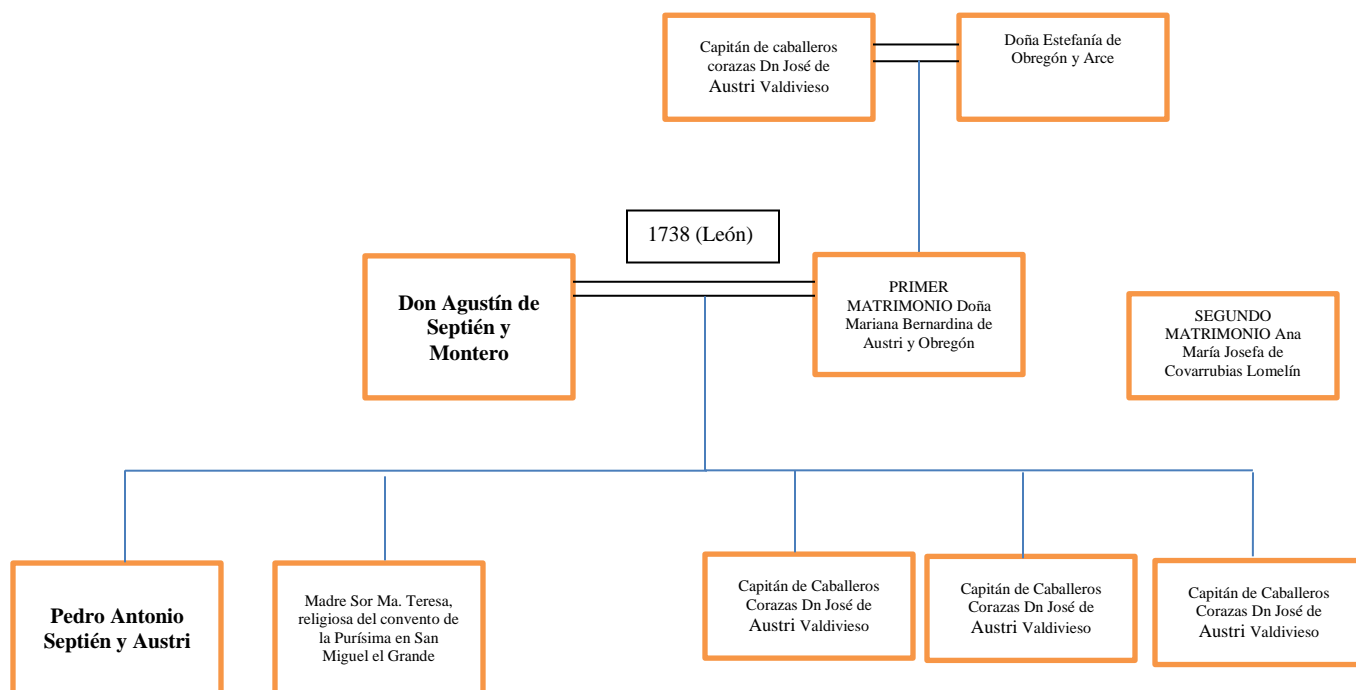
Capitán de caballeros corazas Dn José de Austri Valdivieso

Doña Estefanía de Obregón y Arce

1738 (León)

Don Agustín de Septién y Montero

PRIMER MATRIMONIO Doña Mariana Bernardina de Austri y Obregón

SEGUNDO MATRIMONIO Ana María Josefa de Covarrubias Lomelín

Pedro Antonio Septién y Austri

Madre Sor Ma. Teresa, religiosa del convento de la Purísima en San Miguel el Grande

Capitán de Caballeros Corazas Dn José de Austri Valdivieso

Capitán de Caballeros Corazas Dn José de Austri Valdivieso

Capitán de Caballeros Corazas Dn José de Austri Valdivieso